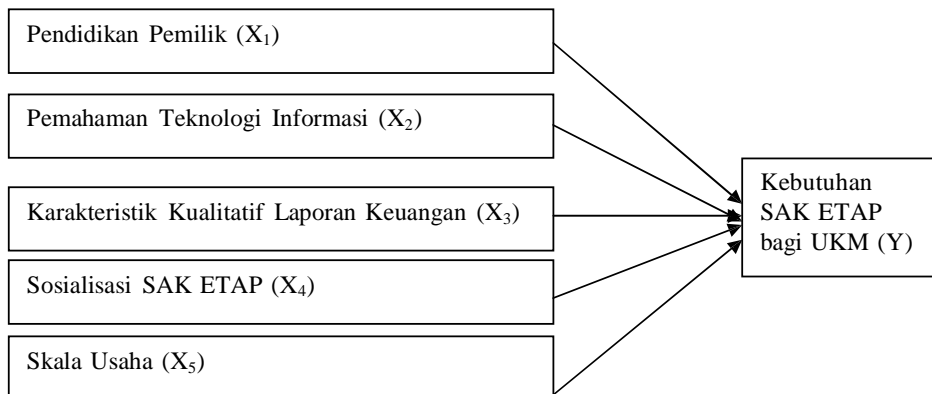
Pendidikan Pemilik ($X_1$)

Pemahaman Teknologi Informasi ($X_2$)

Karakteristik Kualitatif Laporan Keuangan ($X_3$)

Sosialisasi SAK ETAP ($X_4$)

Skala Usaha ($X_5$)

Kebutuhan SAK ETAP bagi UKM (Y)